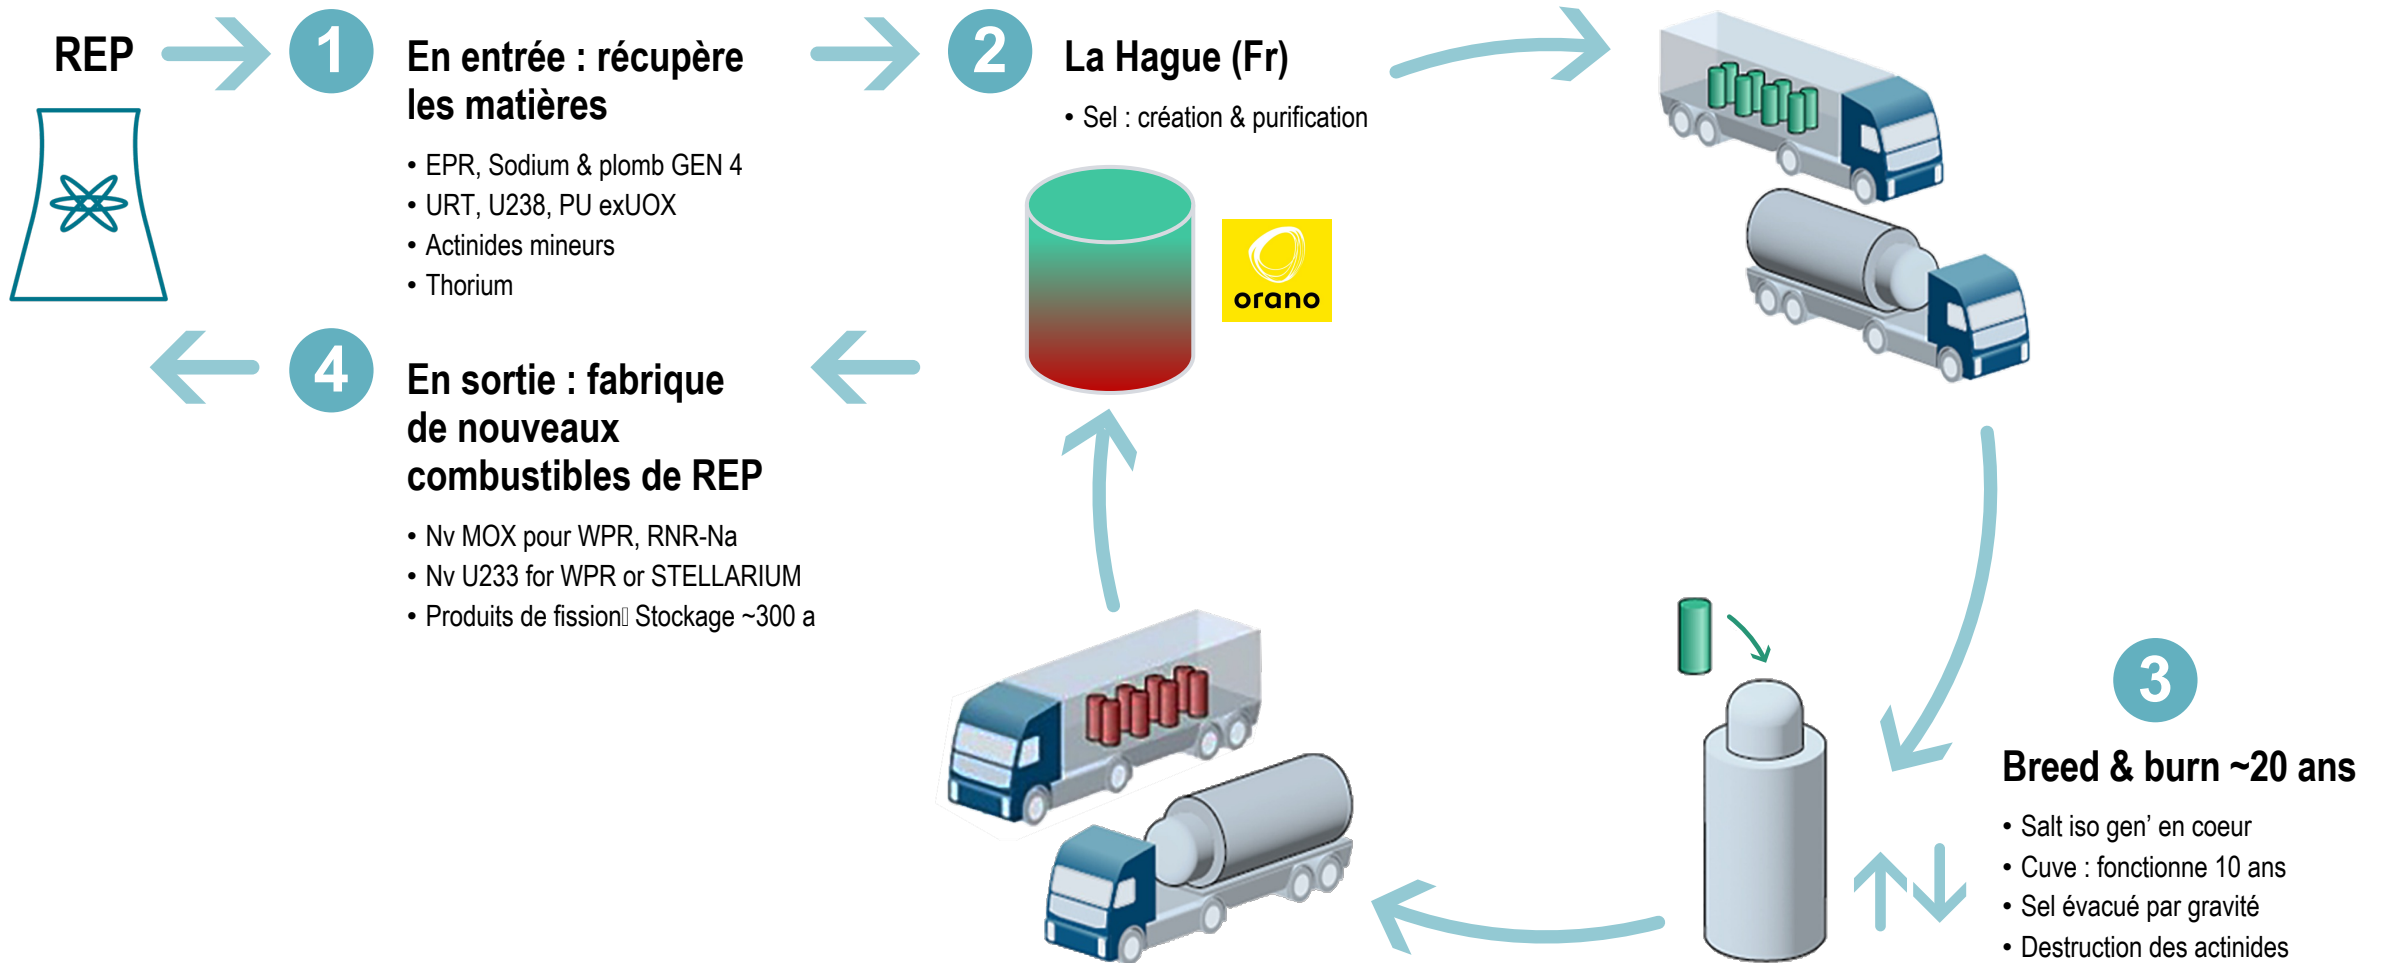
REP

1

En entrée : récupère les matières

• EPR, Sodium & plomb GEN 4
• URT, U238, PU exUOX
• Actinides mineurs
• Thorium

2

La Hague (Fr)

• Sel : création & purification

orano

4

En sortie : fabrique de nouveaux combustibles de REP

• Nv MOX pour WPR, RNR-Na
• Nv U233 for WPR or STELLARIUM
• Produits de fission Stockage ~300 a

3

Breed & burn ~20 ans

• Salt iso gen' en coeur
• Cuve : fonctionne 10 ans
• Sel évacué par gravité
• Destruction des actinides